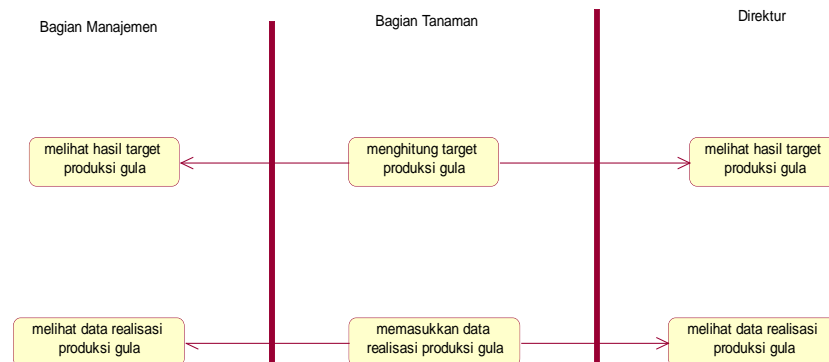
Bagian Manajemen

Bagian Tanaman

Direktur

melihat hasil target produksi gula

menghitung target produksi gula

melihat hasil target produksi gula

melihat data realisasi produksi gula

memasukkan data realisasi produksi gula

melihat data realisasi produksi gula